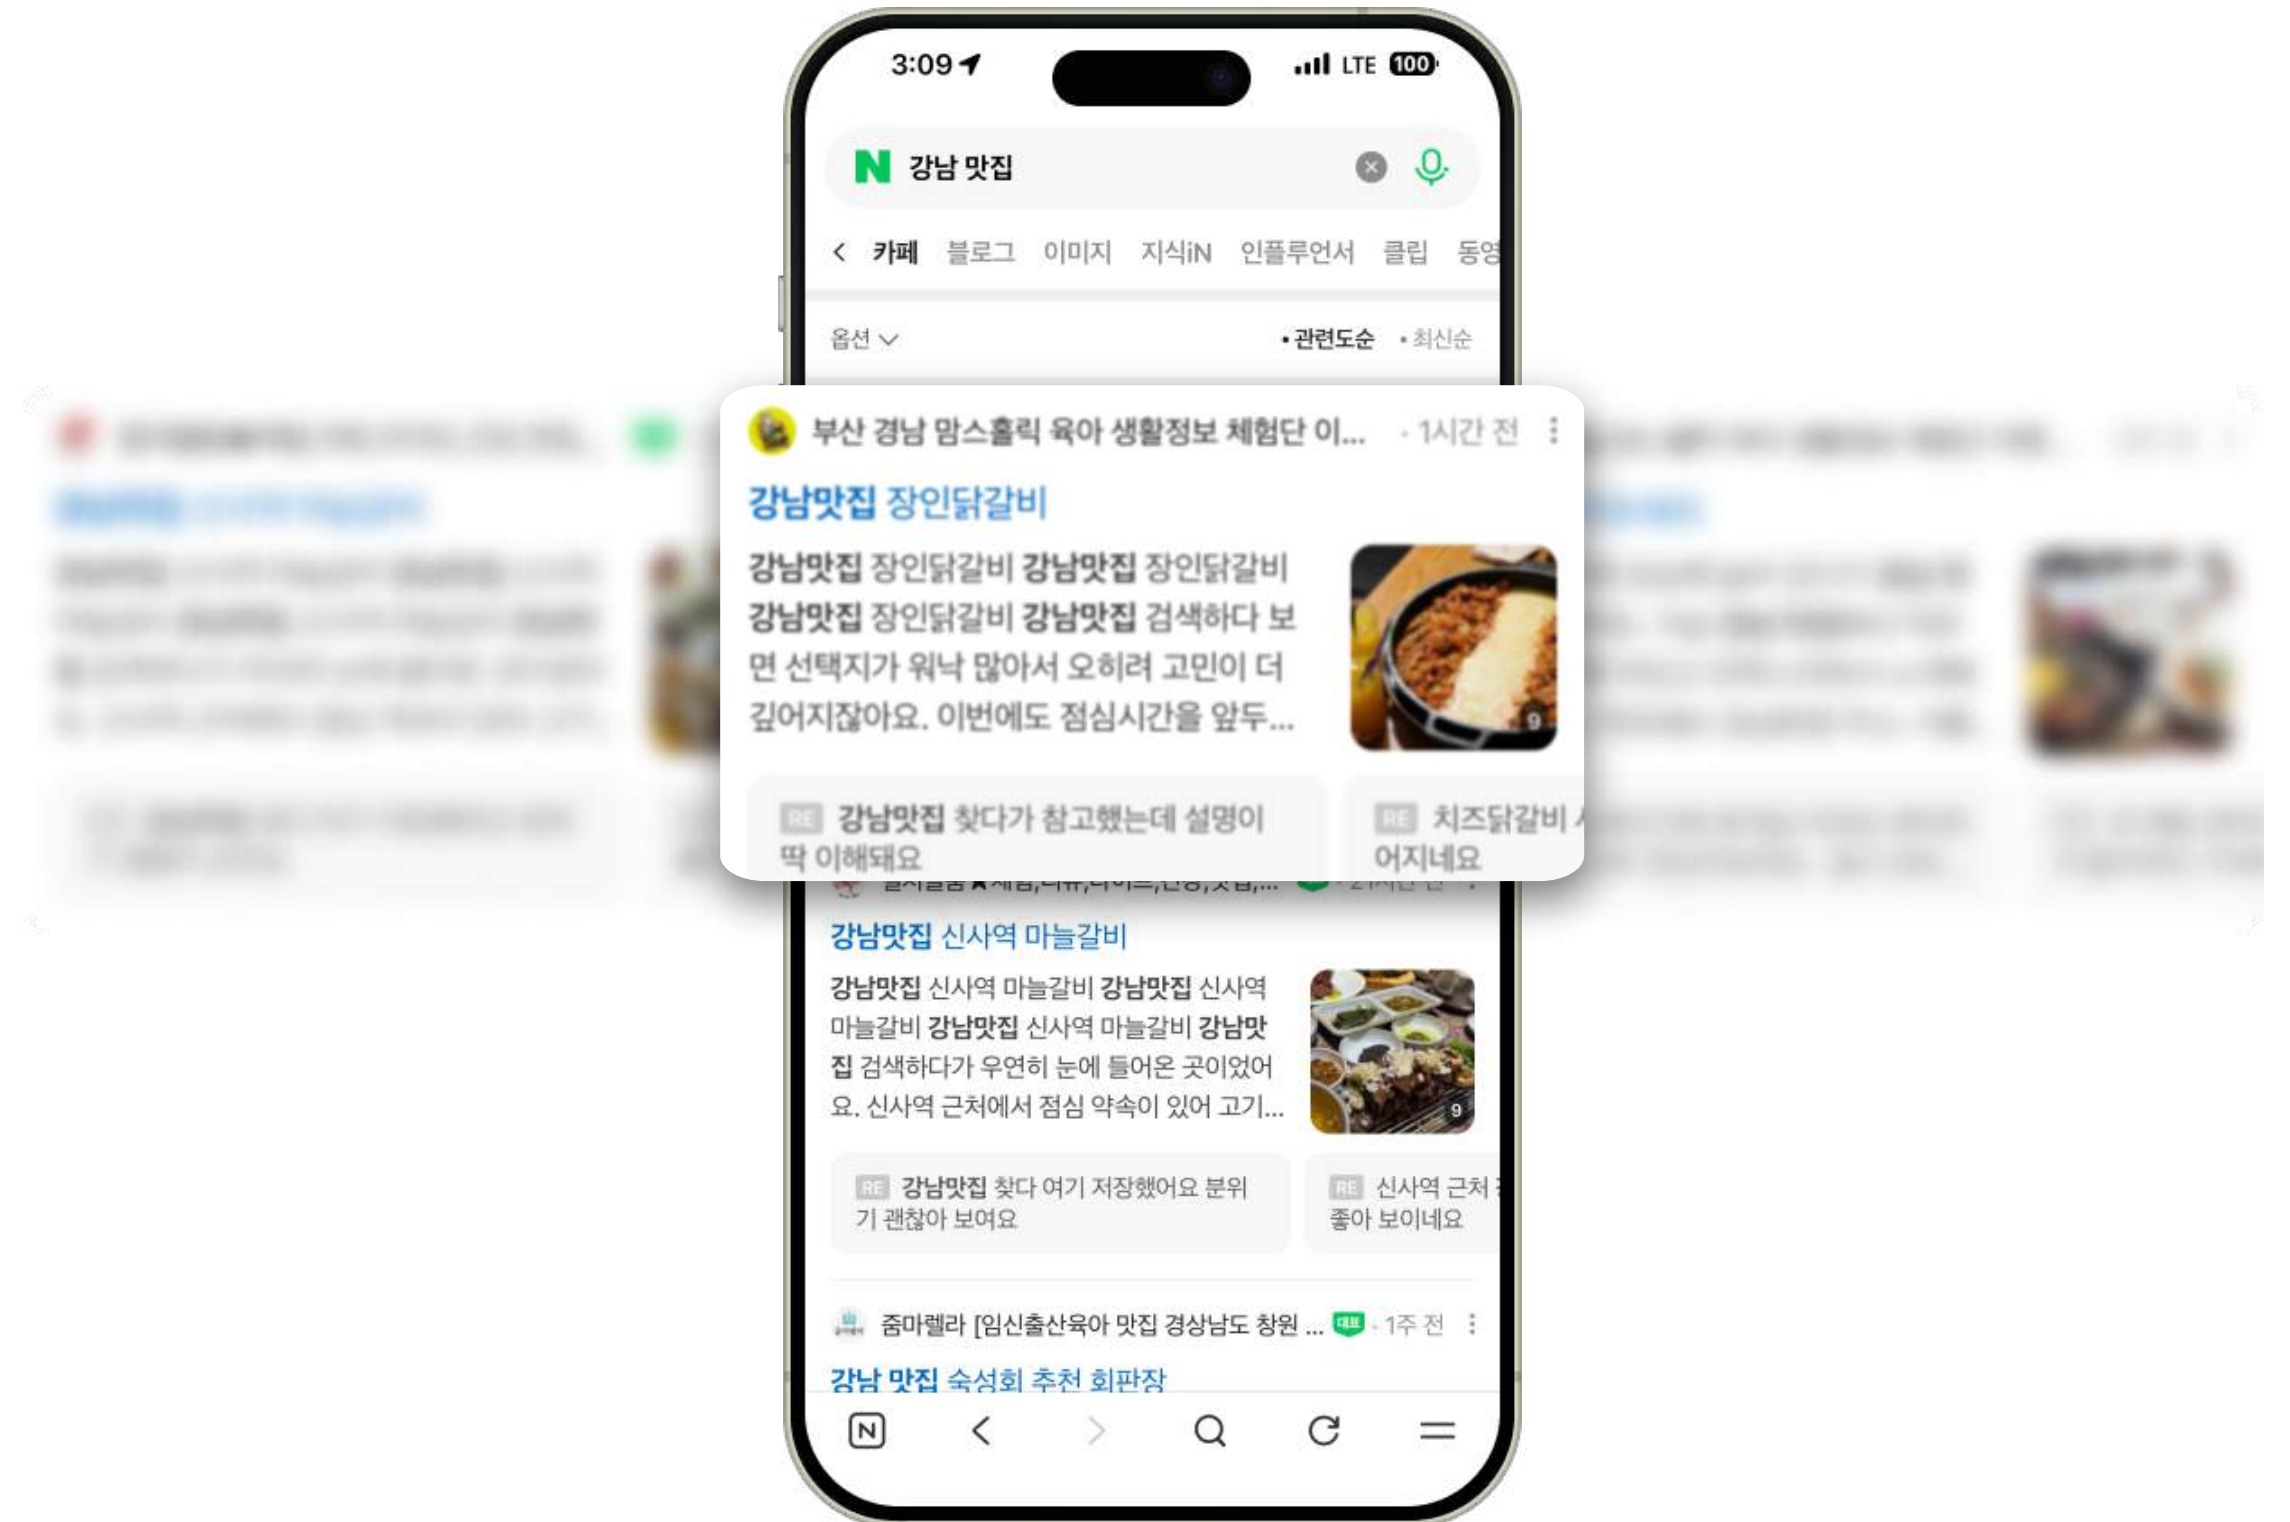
3:09 LTE 100

강남 맛집

카페 블로그 이미지 지식iN 인플루언서 클립 동영

옵션 •관련도순 •최신순

부산 경남 맘스홀릭 육아 생활정보 체험단 이... · 1시간 전

강남맛집 장인닭갈비

강남맛집 장인닭갈비 강남맛집 장인닭갈비 강남맛집 장인닭갈비 강남맛집 검색하다 보면 선택지가 워낙 많아서 오히려 고민이 더 깊어지잖아요. 이번에도 점심시간을 앞두...

9

RE 강남맛집 찾다가 참고했는데 설명이 딱 이해돼요

RE 치즈닭갈비 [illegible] 어지네요

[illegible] · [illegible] 전

강남맛집 신사역 마늘갈비

강남맛집 신사역 마늘갈비 강남맛집 신사역 마늘갈비 강남맛집 신사역 마늘갈비 강남맛집 검색하다가 우연히 눈에 들어온 곳이었어요. 신사역 근처에서 점심 약속이 있어 고기...

9

RE 강남맛집 찾다 여기 저장했어요 분위기 괜찮아 보여요

RE 신사역 근처 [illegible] 좋아 보이네요

줌마렐라 [임신출산육아 맛집 경상남도 창원 ... 대표 · 1주 전

강남 맛집 숙성회 추천 회판장